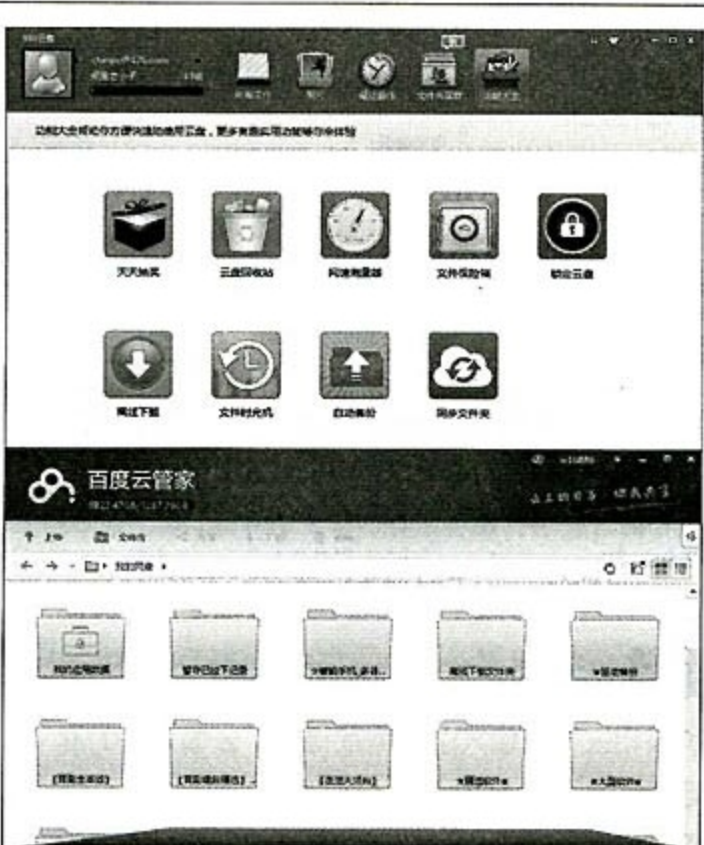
360云盘

功能大全帮您更方便快速的使用云盘，更多有趣实用功能等你来体验

天天抽奖

云盘回收站

网速测量器

文件保险箱

锁定云盘

离线下载

文件时光机

自动备份

同步文件夹

百度云管家

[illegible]

上传

新建文件夹

我的网盘

我的应用数据

暂存已经下载的

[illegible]

离线下载文件夹

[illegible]

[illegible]

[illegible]

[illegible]

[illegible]

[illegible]